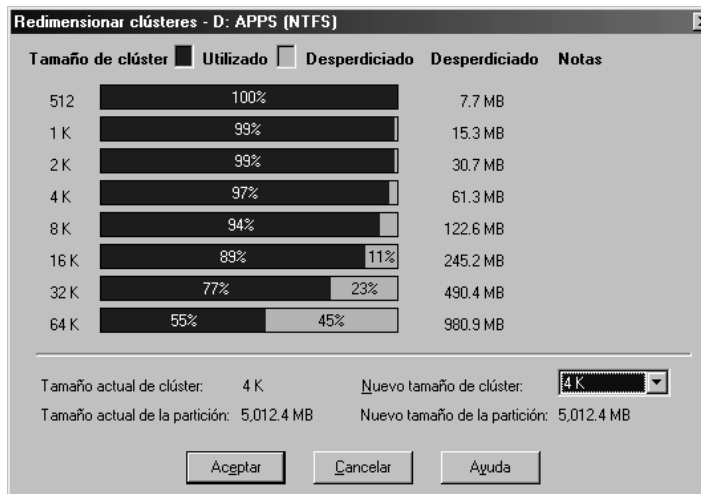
Redimensionar clústeres - D: APPS (NTFS)

Tamaño de clúster Utilizado Desperdiciado Desperdiciado Notas

| | | | |
|---|---|---|---|
| 512 | 100% | | 7.7 MB |
| 1 K | 99% | | 15.3 MB |
| 2 K | 99% | | 30.7 MB |
| 4 K | 97% | | 61.3 MB |
| 8 K | 94% | | 122.6 MB |
| 16 K | 89% | 11% | 245.2 MB |
| 32 K | 77% | 23% | 490.4 MB |
| 64 K | 55% | 45% | 980.9 MB |

Tamaño actual de clúster: 4 K
Nuevo tamaño de clúster: 4 K
Tamaño actual de la partición: 5,012.4 MB
Nuevo tamaño de la partición: 5,012.4 MB

Aceptar Cancelar Ayuda